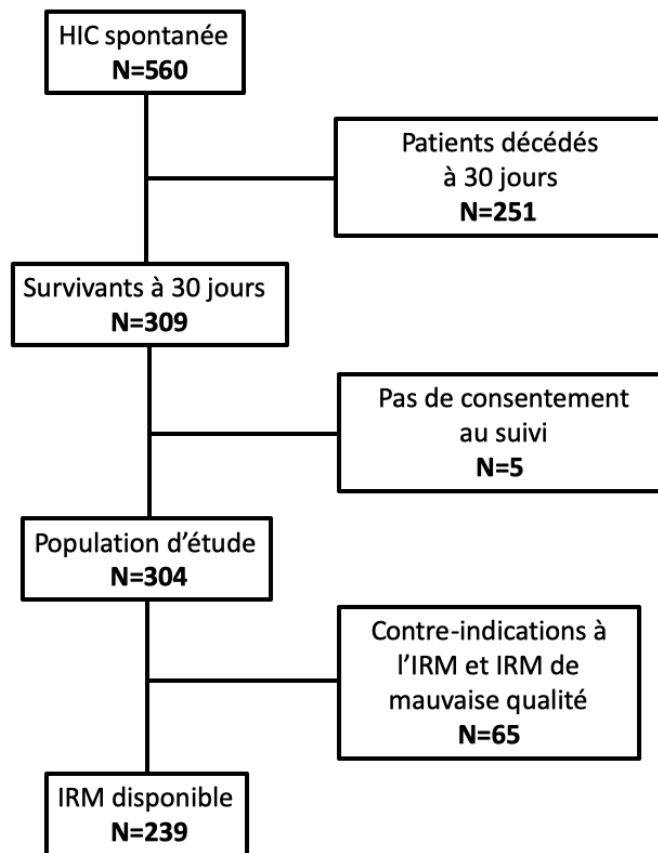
HIC spontanée
N=560

Patients décédés à 30 jours
N=251

Survivants à 30 jours
N=309

Pas de consentement au suivi
N=5

Population d'étude
N=304

Contre-indications à l'IRM et IRM de mauvaise qualité
N=65

IRM disponible
N=239